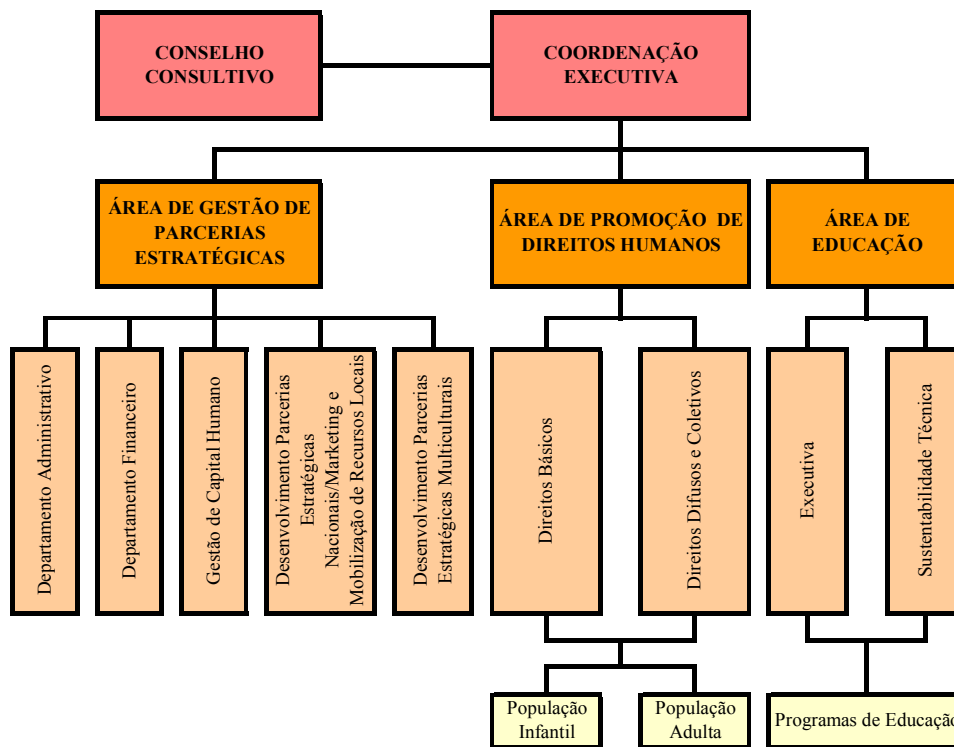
CONSELHO CONSULTIVO

COORDENAÇÃO EXECUTIVA

ÁREA DE GESTÃO DE PARCERIAS ESTRATÉGICAS

ÁREA DE PROMOÇÃO DE DIREITOS HUMANOS

ÁREA DE EDUCAÇÃO

Departamento Administrativo

Departamento Financeiro

Gestão de Capital Humano

Desenvolvimento Parcerias Estratégicas Nacionais/Marketing e Mobilização de Recursos Locais

Desenvolvimento Parcerias Estratégicas Multiculturais

Direitos Básicos

Direitos Difusos e Coletivos

Executiva

Sustentabilidade Técnica

População Infantil

População Adulta

Programas de Educação